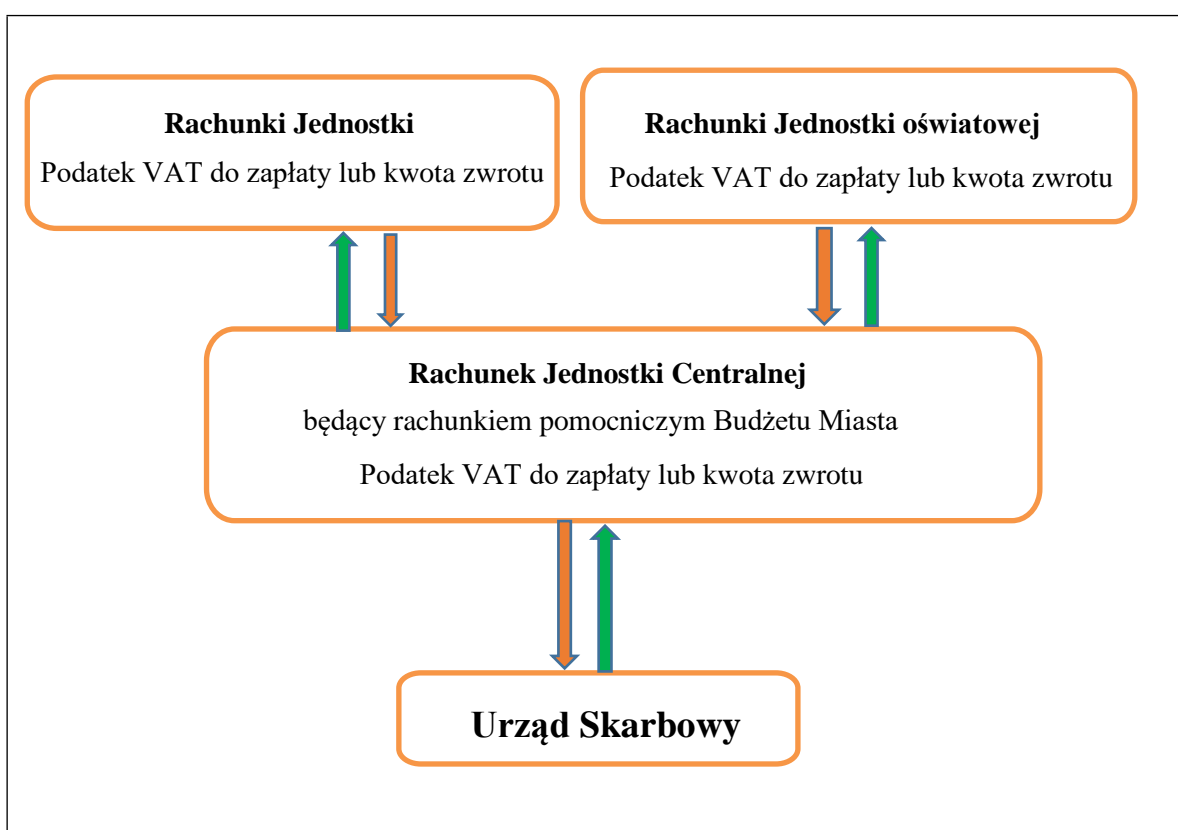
**Rachunki Jednostki**
Podatek VAT do zapłaty lub kwota zwrotu

**Rachunki Jednostki oświatowej**
Podatek VAT do zapłaty lub kwota zwrotu

**Rachunek Jednostki Centralnej**
będący rachunkiem pomocniczym Budżetu Miasta
Podatek VAT do zapłaty lub kwota zwrotu

**Urząd Skarbowy**